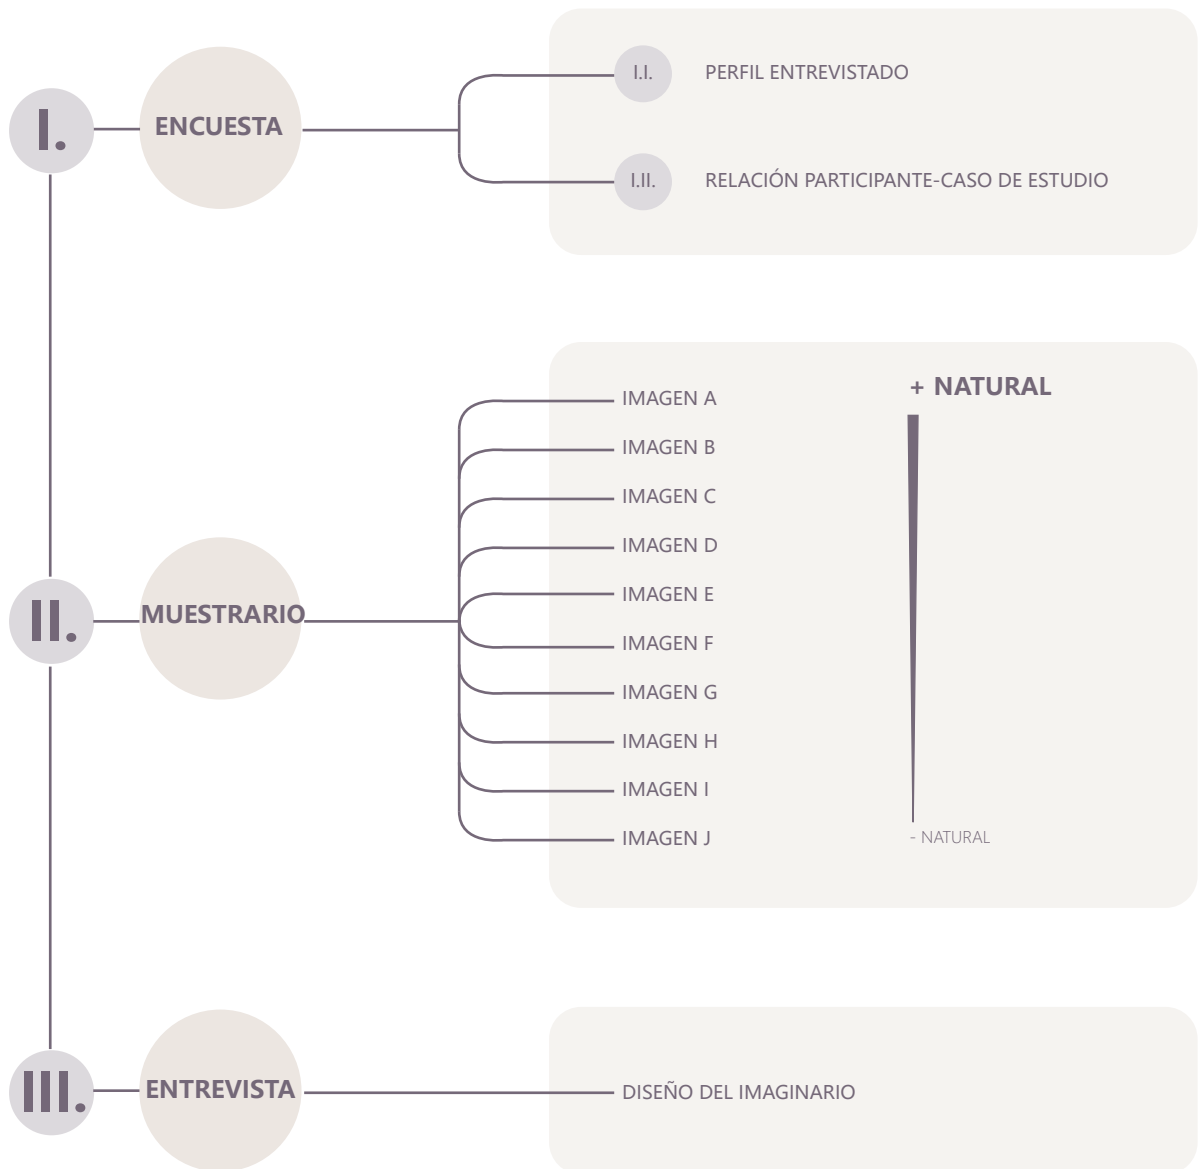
I.

ENCUESTA

I.I. PERFIL ENTREVISTADO

I.II. RELACIÓN PARTICIPANTE-CASO DE ESTUDIO

II.

MUESTRARIO

IMAGEN A
IMAGEN B
IMAGEN C
IMAGEN D
IMAGEN E
IMAGEN F
IMAGEN G
IMAGEN H
IMAGEN I
IMAGEN J

+ NATURAL

- NATURAL

III.

ENTREVISTA

DISEÑO DEL IMAGINARIO